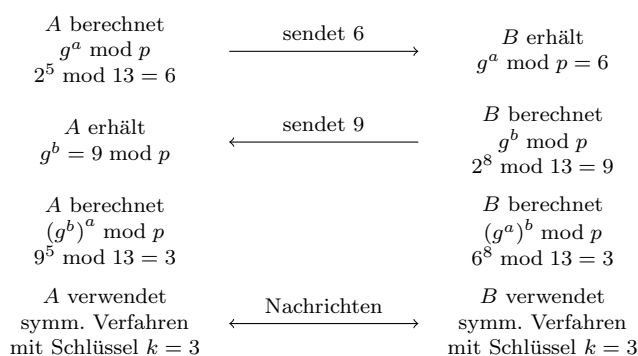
$A$ berechnet
$g^a \bmod p$
$2^5 \bmod 13 = 6$

sendet 6

$B$ erhält
$g^a \bmod p = 6$

$A$ erhält
$g^b = 9 \bmod p$

sendet 9

$B$ berechnet
$g^b \bmod p$
$2^8 \bmod 13 = 9$

$A$ berechnet
$(g^b)^a \bmod p$
$9^5 \bmod 13 = 3$

$B$ berechnet
$(g^a)^b \bmod p$
$6^8 \bmod 13 = 3$

$A$ verwendet
symm. Verfahren
mit Schlüssel $k = 3$

Nachrichten

$B$ verwendet
symm. Verfahren
mit Schlüssel $k = 3$